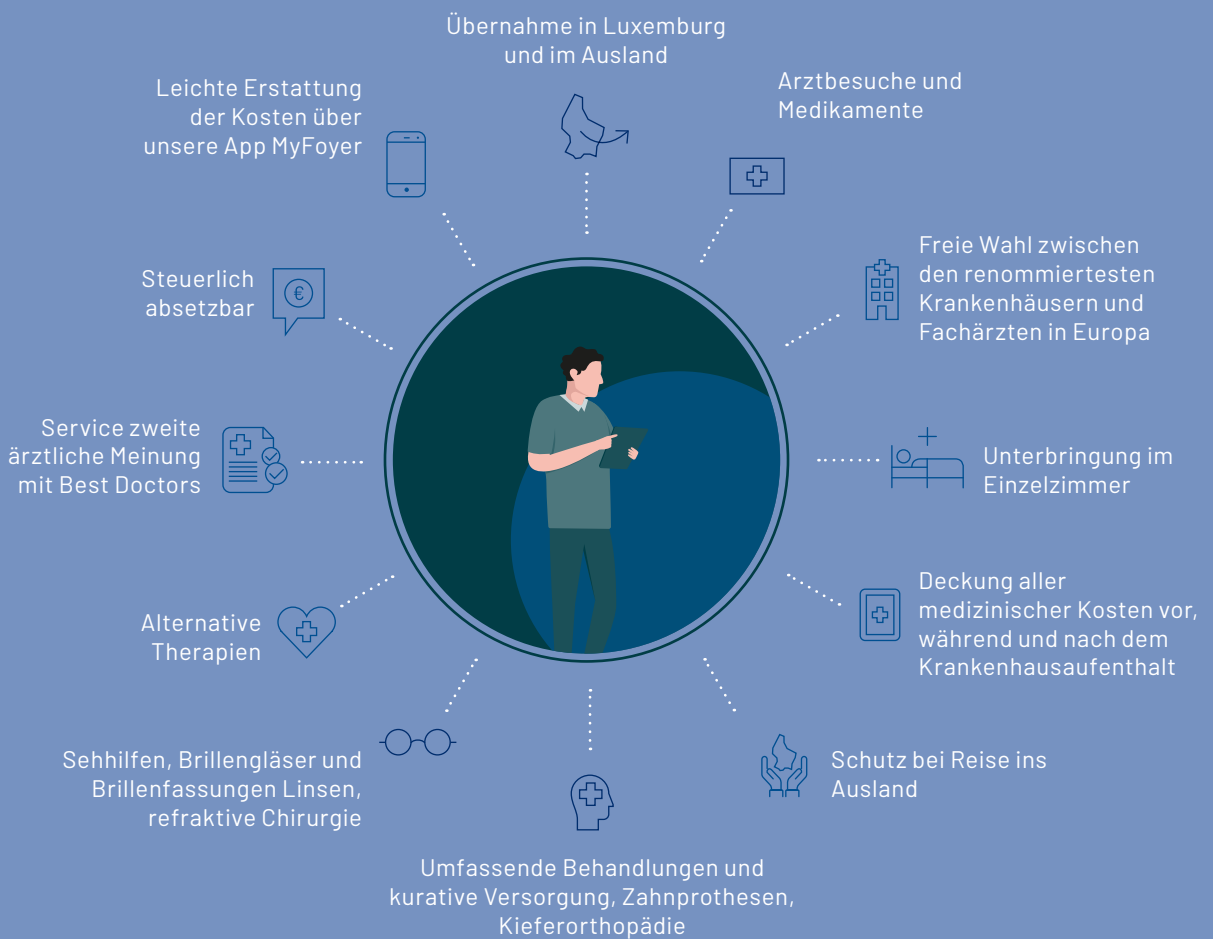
Übernahme in Luxemburg und im Ausland

Leichte Erstattung der Kosten über unsere App MyFoyer

Arztbesuche und Medikamente

Freie Wahl zwischen den renommiertesten Krankenhäusern und Fachärzten in Europa

Steuerlich absetzbar

€

Service zweite ärztliche Meinung mit Best Doctors

Unterbringung im Einzelzimmer

Deckung aller medizinischer Kosten vor, während und nach dem Krankenhausaufenthalt

Alternative Therapien

Sehhilfen, Brillengläser und Brillenfassungen Linsen, refraktive Chirurgie

Schutz bei Reise ins Ausland

Umfassende Behandlungen und kurative Versorgung, Zahnprothesen, Kieferorthopädie